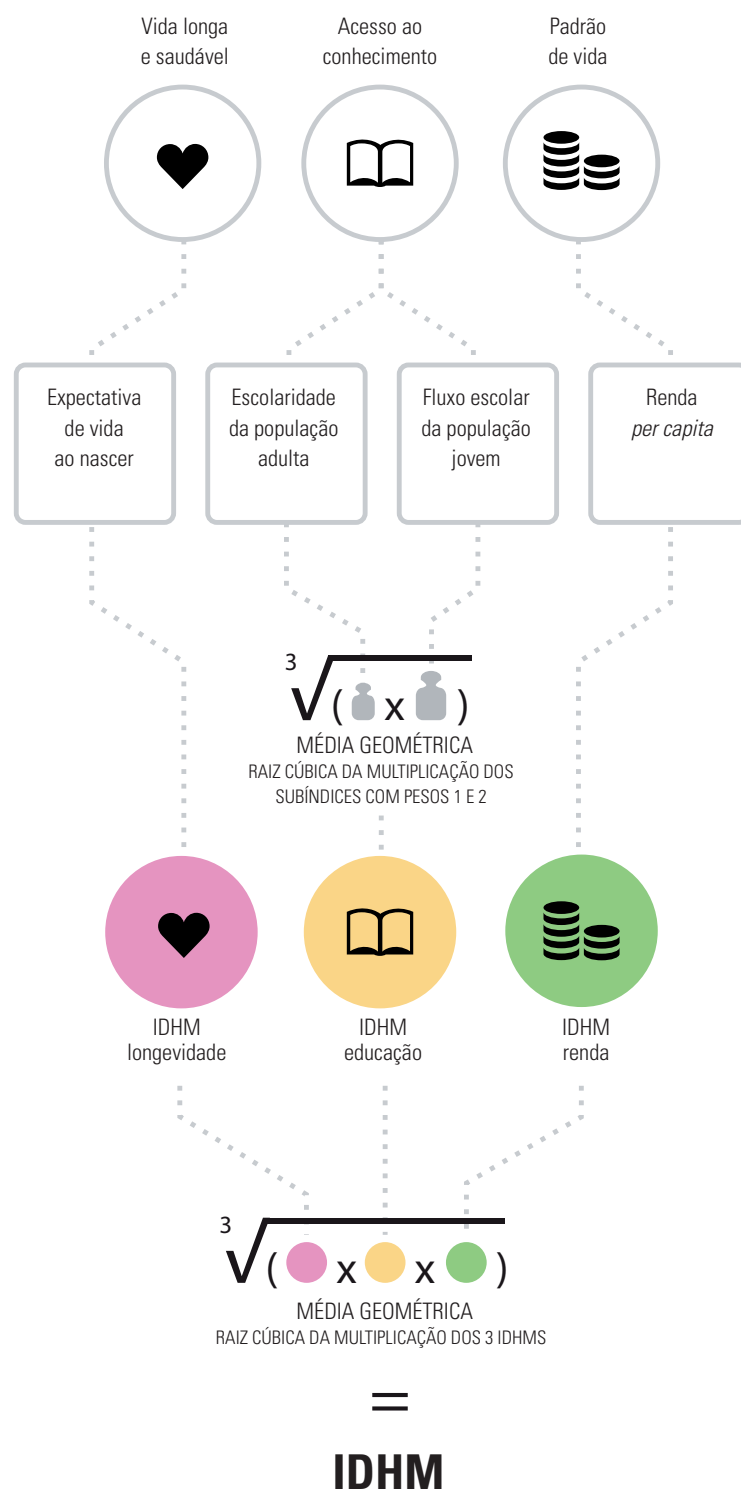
Vida longa e saudável

Acesso ao conhecimento

Padrão de vida

Expectativa de vida ao nascer

Escolaridade da população adulta

Fluxo escolar da população jovem

Renda *per capita*

$\sqrt[3]{( \quad x \quad )}$

MÉDIA GEOMÉTRICA
RAIZ CÚBICA DA MULTIPLICAÇÃO DOS SUBÍNDICES COM PESOS 1 E 2

IDHM longevidade

IDHM educação

IDHM renda

$\sqrt[3]{( \quad x \quad x \quad )}$

MÉDIA GEOMÉTRICA
RAIZ CÚBICA DA MULTIPLICAÇÃO DOS 3 IDHMS

=

IDHM